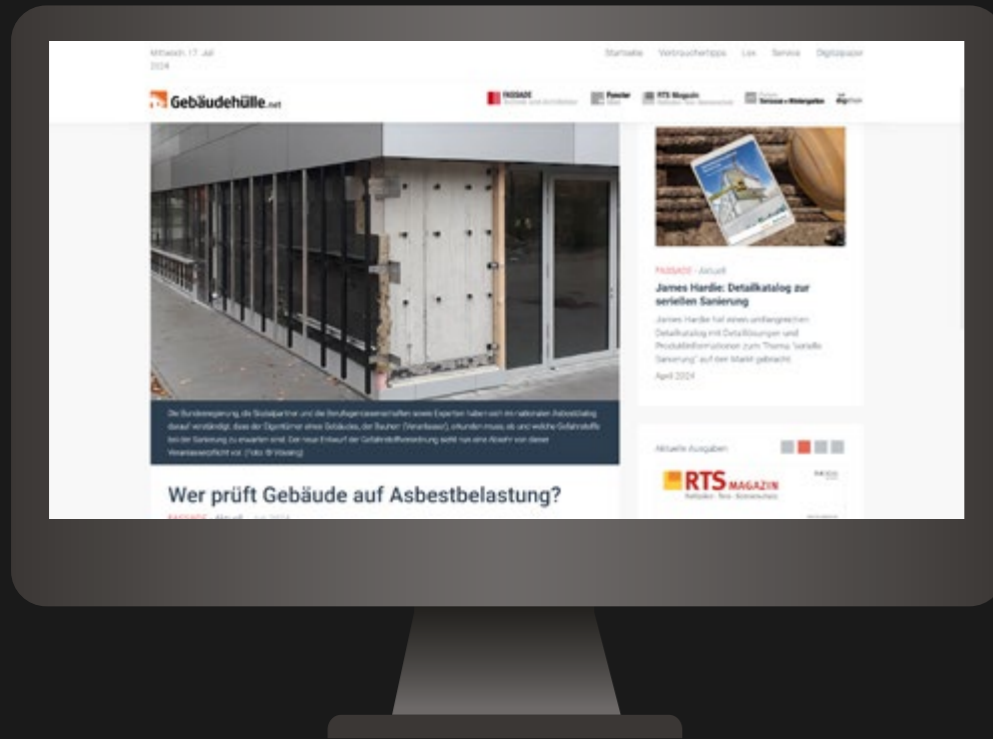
Mittwoch, 17. Juli 2024

Startseite Verbrauchertipps Lex Service Digitalpaper

Gebäudehülle.net

FASSADE

Fenster

RTS Magazin

Sonnenschutz + Wintergarten

digital

Die Bundesregierung, die Sozialpartner und die Berufsgenossenschaften sowie Experten haben sich im nationalen Asbestdialog darauf verständigt, dass der Eigentümer eines Gebäudes, der Bauherr (Veranlasser), erkunden muss, ob und welche Gefahrstoffe bei der Sanierung zu erwarten sind. Der neue Entwurf der Gefahrstoffverordnung sieht nun eine Abkehr von dieser Veranlasserpflicht vor. (Foto: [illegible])

Wer prüft Gebäude auf Asbestbelastung?

FASSADE · Aktuell · Juni 2024

FASSADE · Aktuell

James Hardie: Detailkatalog zur seriellen Sanierung

James Hardie hat einen umfangreichen Detailkatalog mit Detaillösungen und Produktinformationen zum Thema "serielle Sanierung" auf den Markt gebracht.

April 2024

Aktuelle Ausgaben

RTS MAGAZIN

Rollladen · Tore · Sonnenschutz